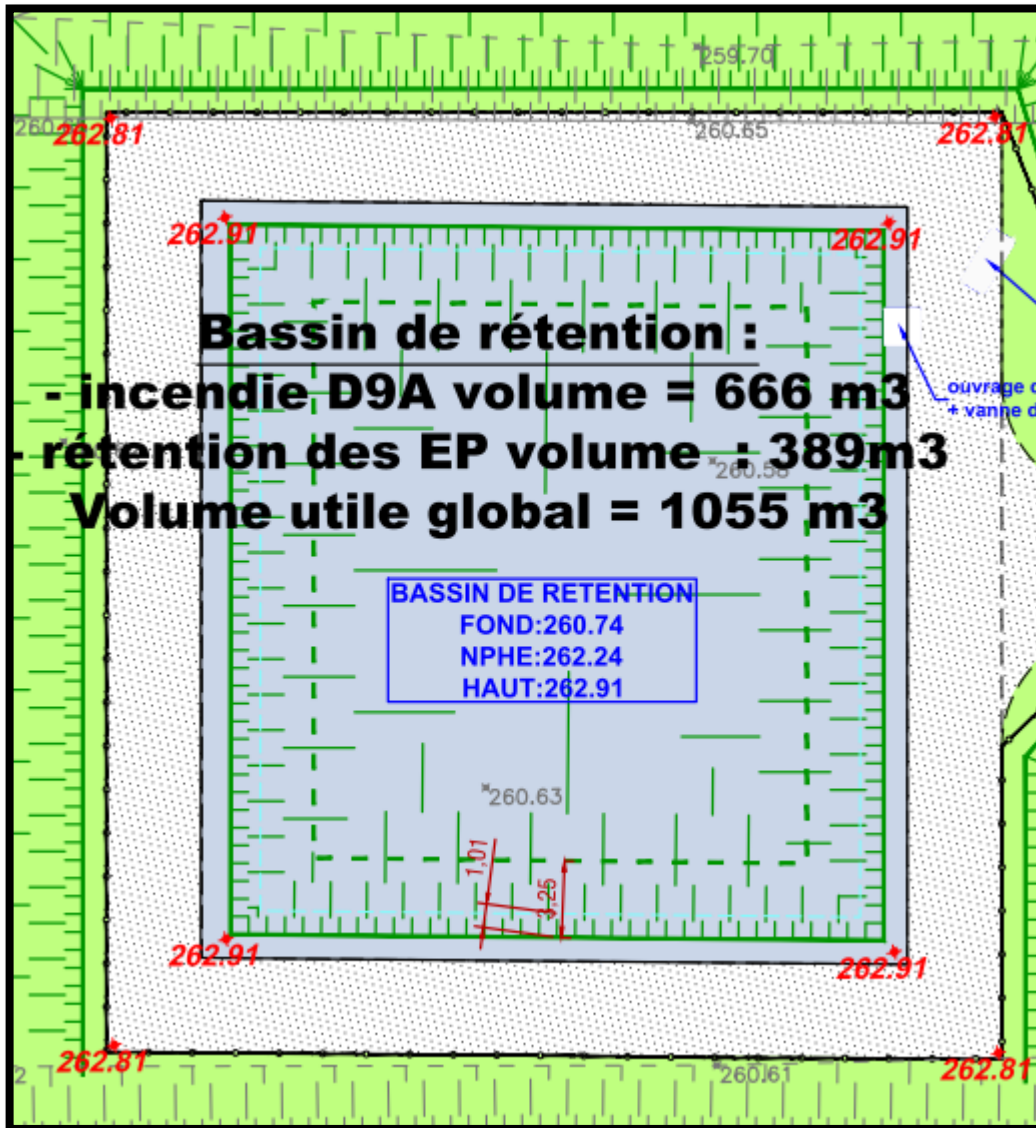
259.70

260.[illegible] 262.81

260.65

262.81

262.91

262.91

Bassin de rétention :

- incendie D9A volume = 666 m3

- rétention des EP volume : 389m3

Volume utile global = 1055 m3

ouvrage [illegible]
+ vanne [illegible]

260.58

BASSIN DE RETENTION
FOND:260.74
NPHE:262.24
HAUT:262.91

260.63

1.01

3.25

262.91

262.91

2

262.81

260.61

262.81